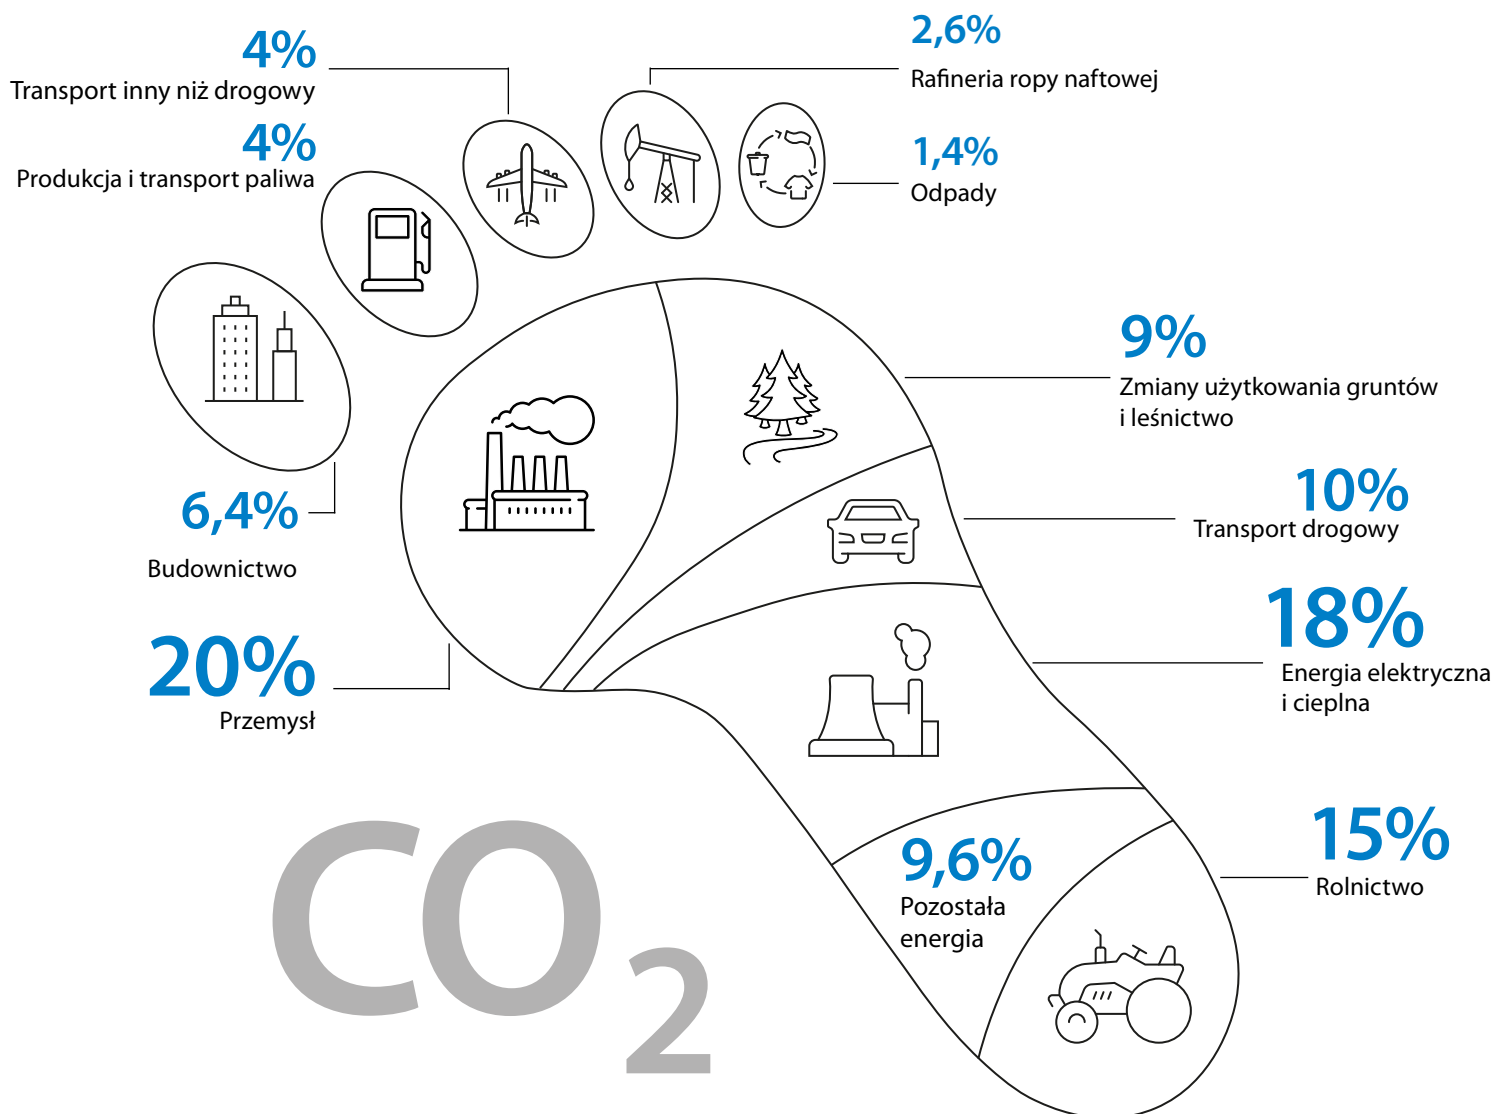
4%
Transport inny niż drogowy

4%
Produkcja i transport paliwa

2,6%
Rafineria ropy naftowej

1,4%
Odpady

9%
Zmiany użytkowania gruntów i leśnictwo

10%
Transport drogowy

6,4%
Budownictwo

18%
Energia elektryczna i cieplna

20%
Przemysł

15%
Rolnictwo

9,6%
Pozostała energia

$CO_2$